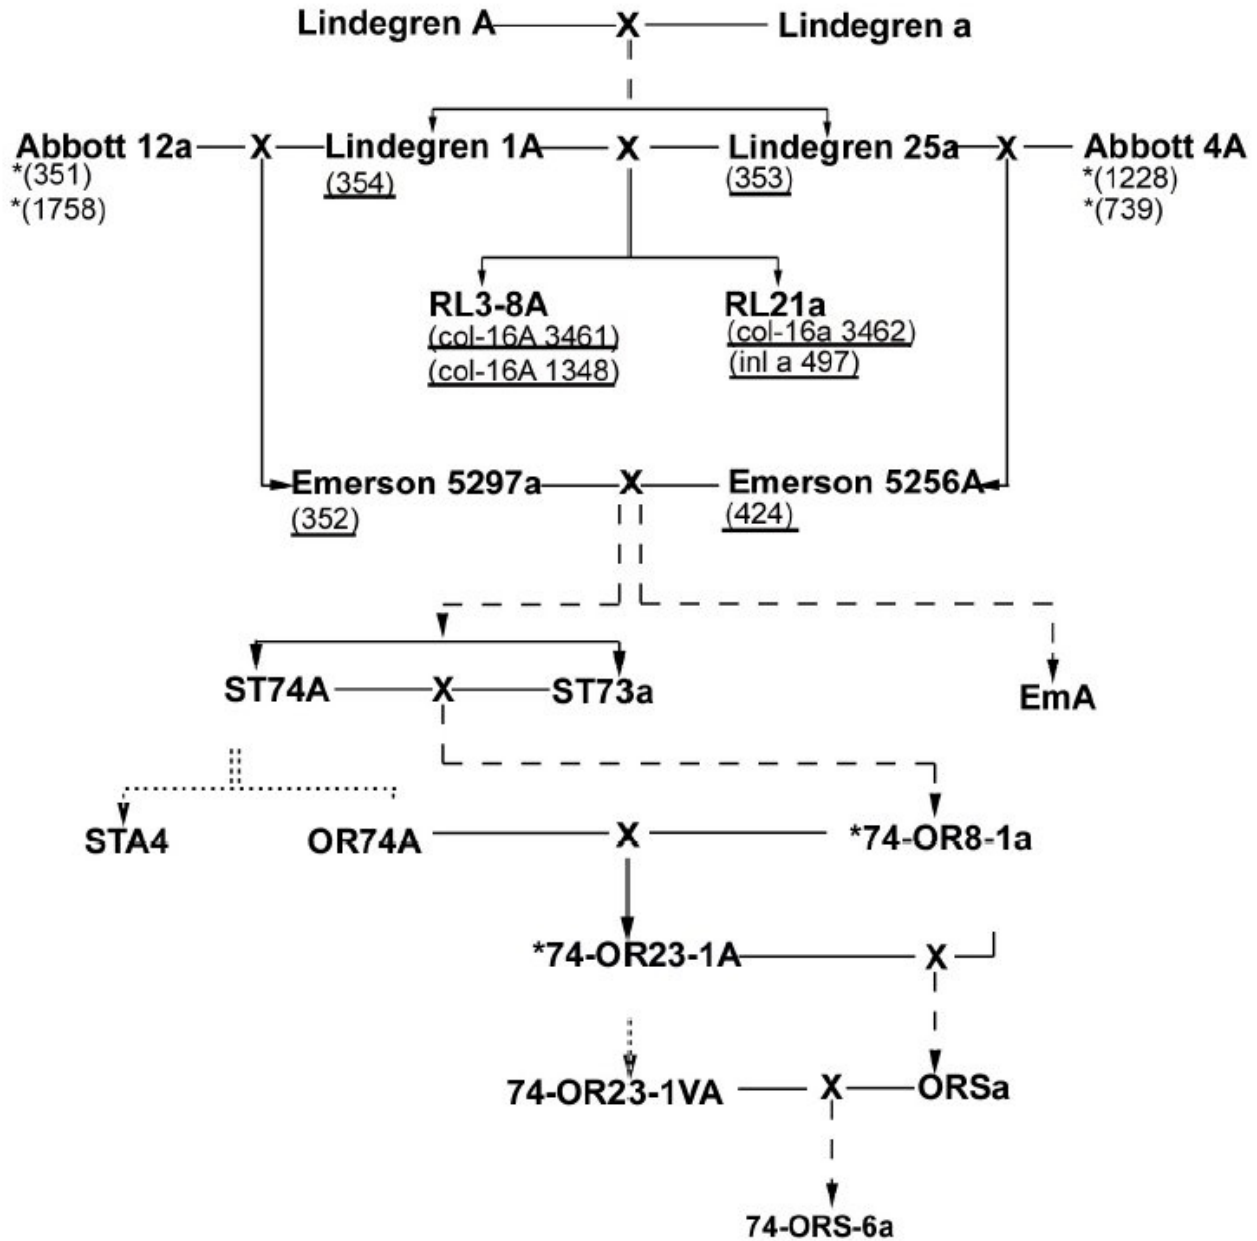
Lindegren A X Lindegren a

Abbott 12a X Lindegren 1A X Lindegren 25a X Abbott 4A
*(351)
*(1758)
(354)
(353)
*(1228)
*(739)

RL3-8A
(col-16A 3461)
(col-16A 1348)

RL21a
(col-16a 3462)
(inl a 497)

Emerson 5297a X Emerson 5256A
(352)
(424)

ST74A X ST73a

EmA

STA4

OR74A X *74-OR8-1a

*74-OR23-1A X

74-OR23-1VA X ORSa

74-ORS-6a